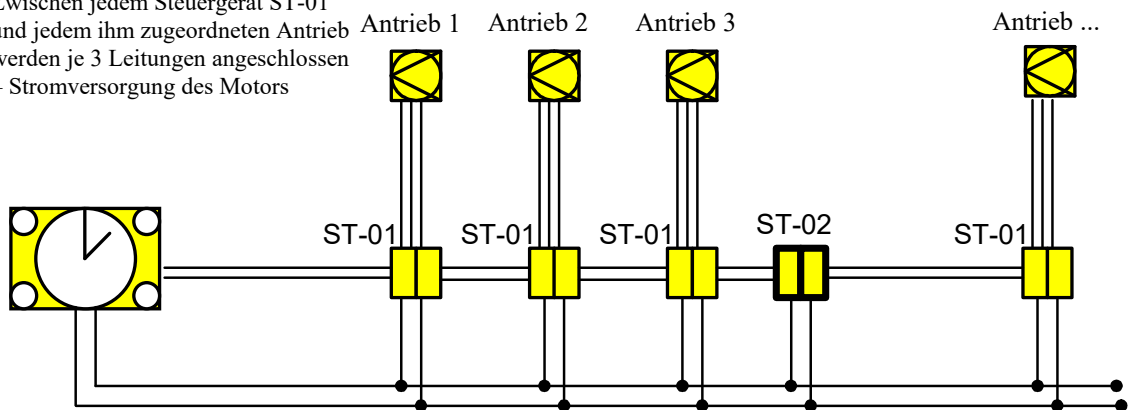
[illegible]wischen jedem Steuergerät ST-01 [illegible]nd jedem ihm zugeordneten Antrieb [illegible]erden je 3 Leitungen angeschlossen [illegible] Stromversorgung des Motors

Antrieb 1
Antrieb 2
Antrieb 3
Antrieb ...

ST-01
ST-01
ST-01
ST-02
ST-01